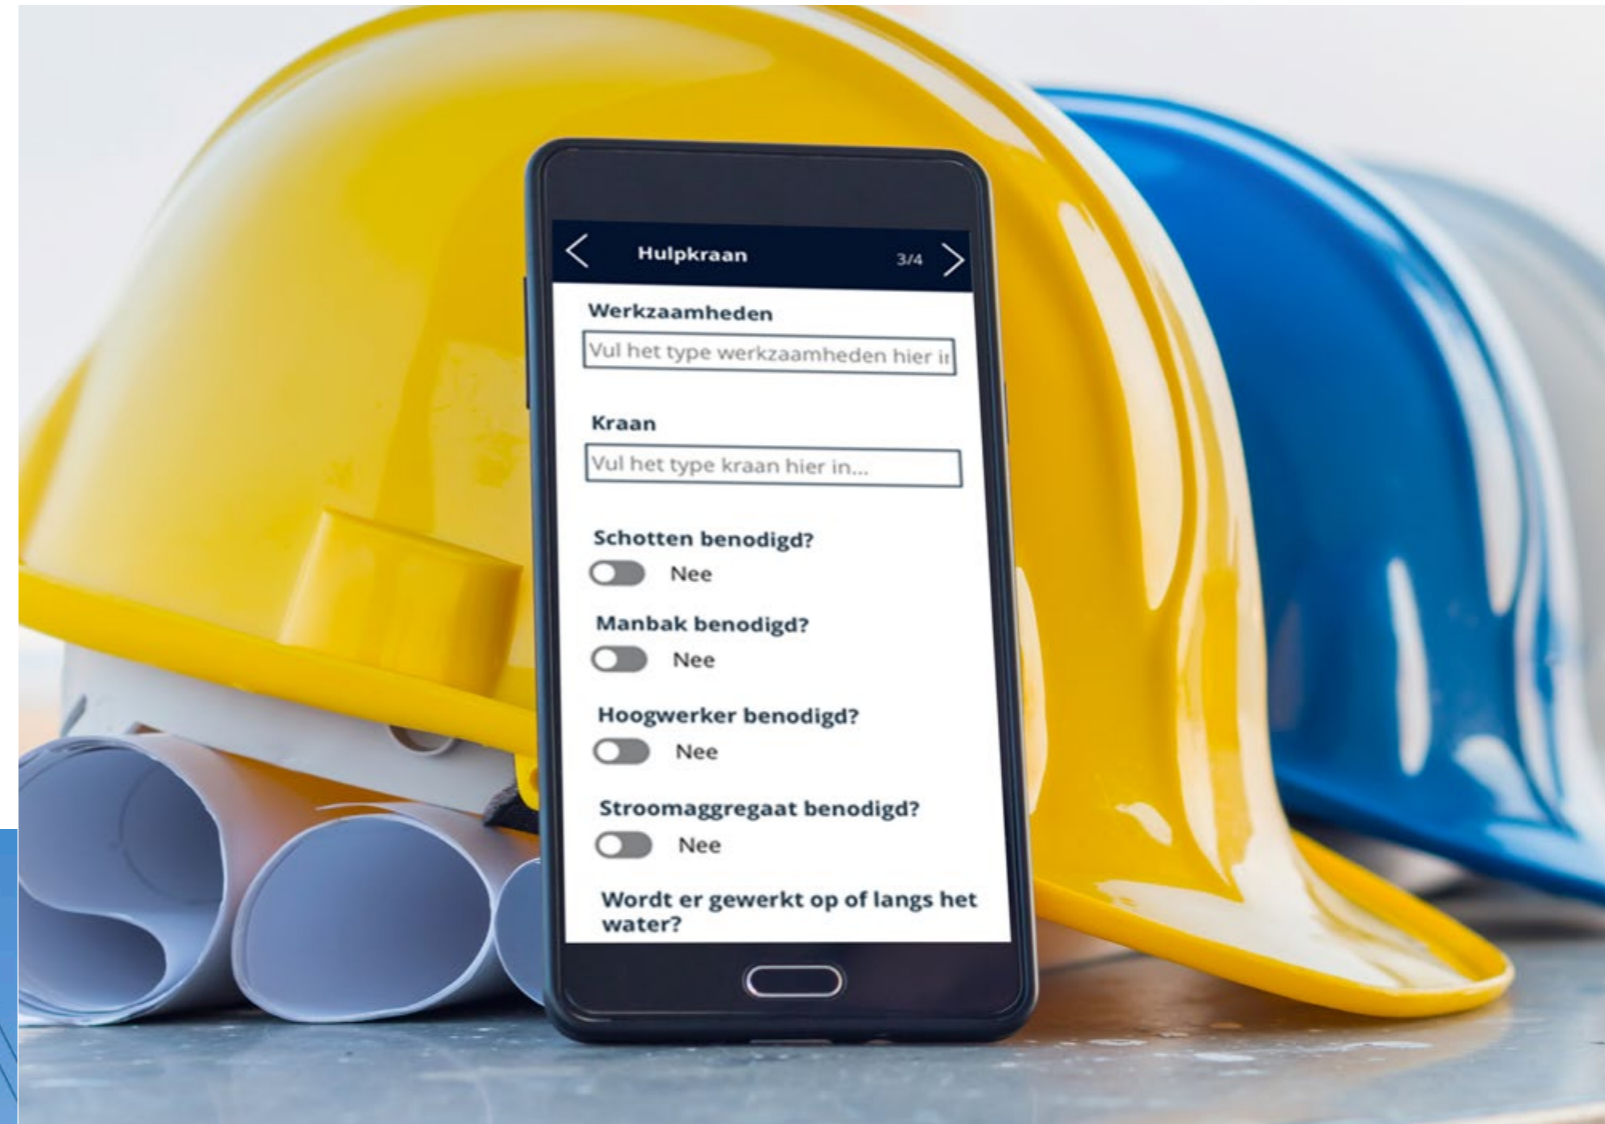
Hulpkraan 3/4

Werkzaamheden

Vul het type werkzaamheden hier ir

Kraan

Vul het type kraan hier in...

Schotten benodigd?

Nee

Manbak benodigd?

Nee

Hoogwerker benodigd?

Nee

Stroomaggregaat benodigd?

Nee

Wordt er gewerkt op of langs het water?